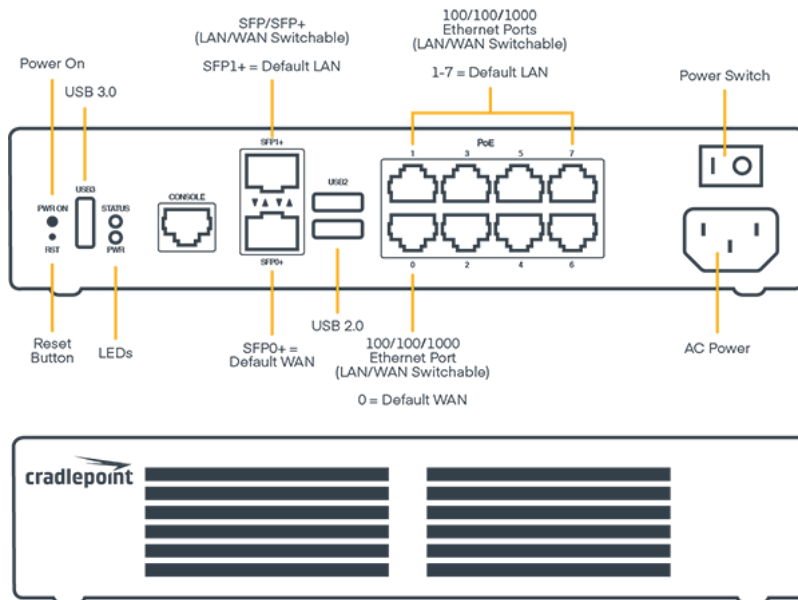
SFP/SFP+
(LAN/WAN Switchable)

SFP1+ = Default LAN

100/100/1000
Ethernet Ports
(LAN/WAN Switchable)

1-7 = Default LAN

Power On

USB 3.0

Power Switch

SFP1+

PoE

1 3 5 7

USB3

STATUS

CONSOLE

USB2

PWR ON

RST

PWR

SFP0+

0 2 4 6

Reset Button

LEDs

SFP0+ = Default WAN

USB 2.0

100/100/1000
Ethernet Port
(LAN/WAN Switchable)

0 = Default WAN

AC Power

cradlepoint